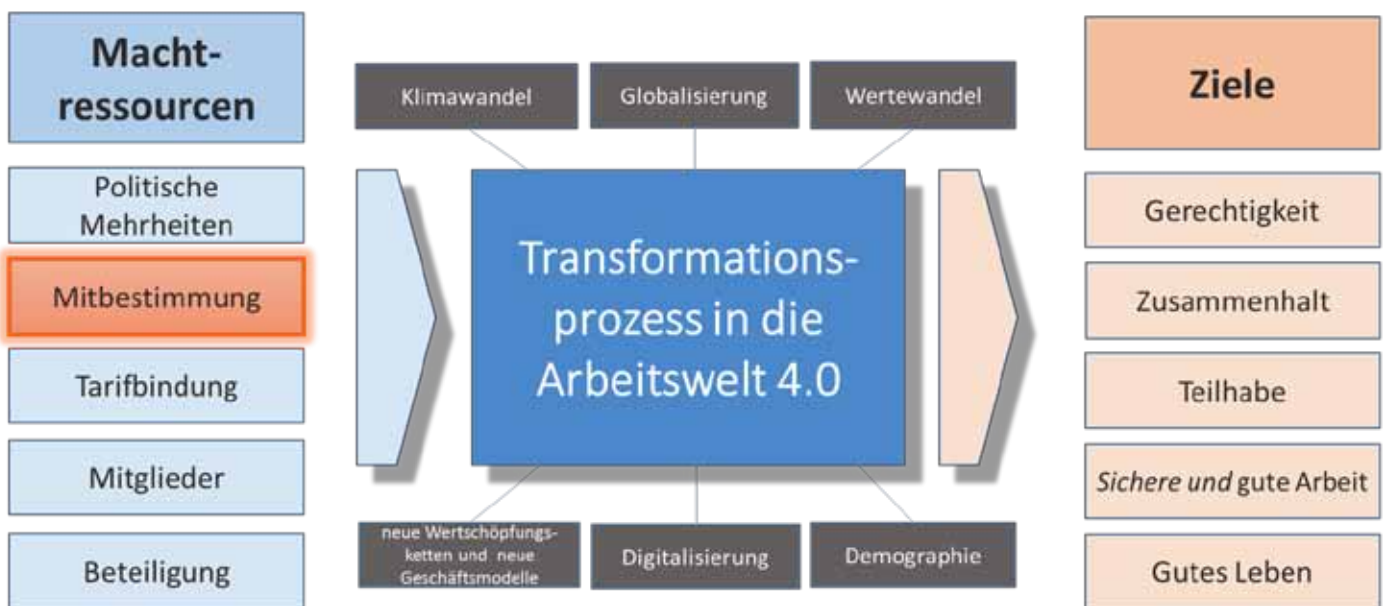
Macht-ressourcen

Politische Mehrheiten

Mitbestimmung

Tarifbindung

Mitglieder

Beteiligung

Klimawandel

Globalisierung

Wertewandel

Transformationsprozess in die Arbeitswelt 4.0

neue Wertschöpfungsketten und neue Geschäftsmodelle

Digitalisierung

Demographie

Ziele

Gerechtigkeit

Zusammenhalt

Teilhabe

*Sichere und* gute Arbeit

Gutes Leben